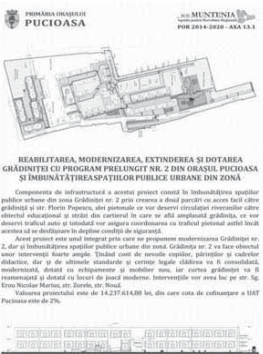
PRIMĂRIA ORAȘULUI
PUCIOASA

SUD MUNTENIA
POR 2014-2020 - AXA 13.1

REABILITAREA, MODERNIZAREA, EXTINDEREA ȘI DOTAREA GRĂDINIȚEI CU PROGRAM PRELUNGIT NR. 2 DIN ORAȘUL PUCIOASA ȘI ÎMBUNĂTĂȚIREA SPAȚIILOR PUBLICE URBANE DIN ZONĂ

Componenta de infrastructură a acestui proiect constă în îmbunătățirea spațiilor publice urbane din zona Grădiniței nr. 2 prin crearea a două parcări cu acces facil către grădiniță și str. Florin Popescu, alei pietonale ce vor deservi circulației riveranilor către obiectul educațional și străzi din cartierul în care se află amplasată grădinița, ce vor deservi traficul auto și totodată vor asigura coordonarea cu traficul pietonal astfel încât acestea să se desfășoare în deplină condiții de siguranță.

Acest proiect este unul integrat prin care se propunem modernizarea Grădiniței nr. 2, dar și îmbunătățirea spațiilor publice urbane din zonă. Grădinița nr. 2 va face obiectul unor intervenții foarte ample. Ținând cont de nevoile copiilor, părinților și cadrelor didactice, dar și de ultimele standarde și cerințe legale clădirea va fi consolidată, modernizată, dotată cu echipamente și mobilier nou, iar curtea grădiniței va fi reamenajată și dotată cu locuri de joacă moderne. Intervenții vor avea loc pe str. Sg. Erou Nicolae Marius, str. Zorele, str. Nouă.

Valoarea proiectului este de 14.237.614,88 lei, din care cota de cofinanțare a UAT Pucioasa este de 2%.